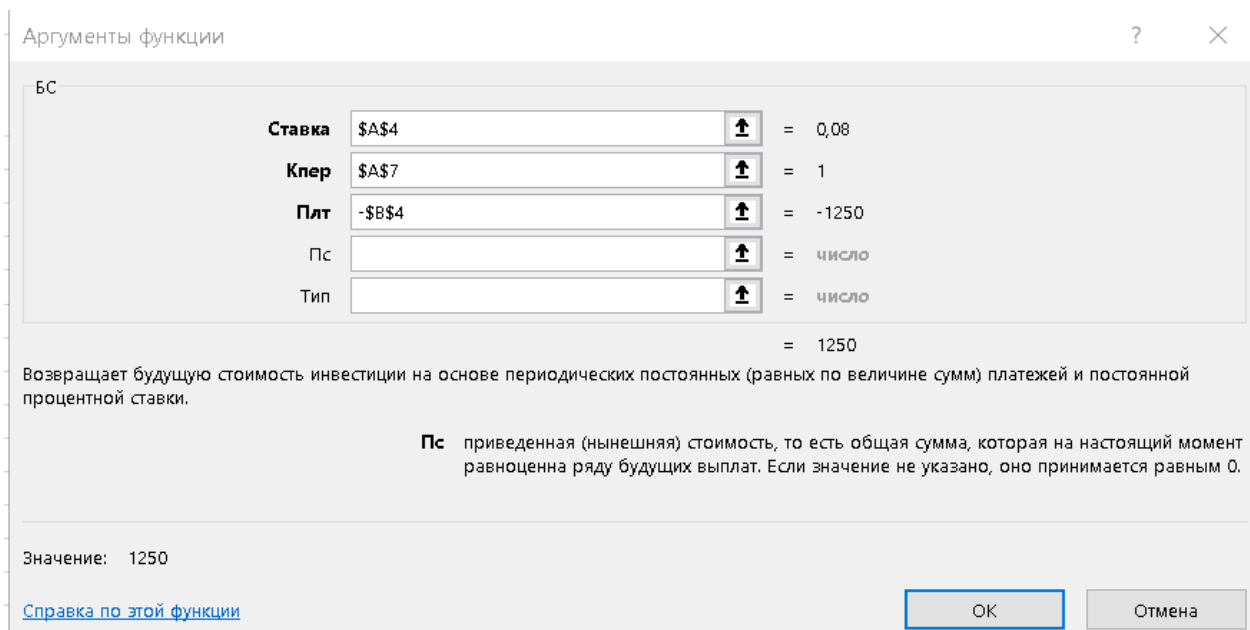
Аргументы функции ? ×

БС

Ставка $A$4 = 0,08
Кпер $A$7 = 1
Плт -$B$4 = -1250
Пс = число
Тип = число

= 1250

Возвращает будущую стоимость инвестиции на основе периодических постоянных (равных по величине сумм) платежей и постоянной процентной ставки.

Пс приведенная (нынешняя) стоимость, то есть общая сумма, которая на настоящий момент равноценна ряду будущих выплат. Если значение не указано, оно принимается равным 0.

Значение: 1250

Справка по этой функции

OK

Отмена